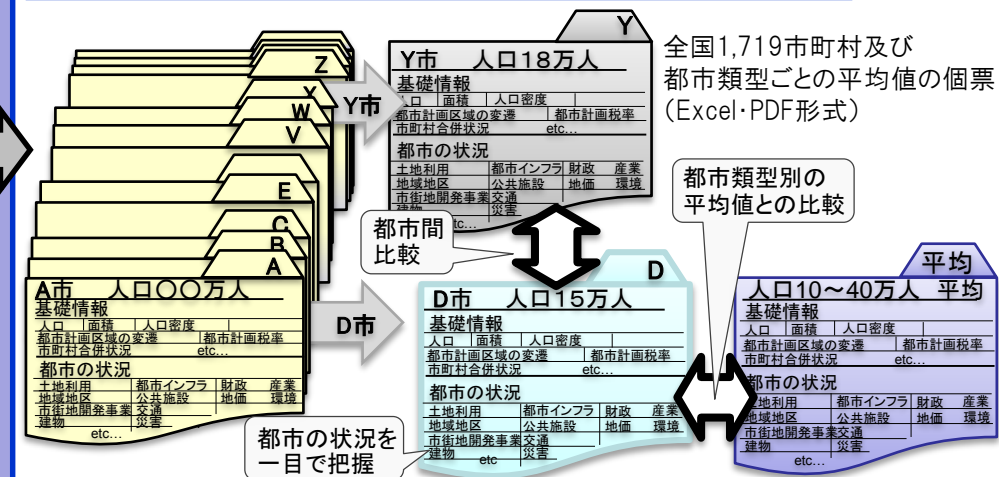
Z
Y
X
W
V
E
C
B
A

A市　人口○○万人
基礎情報
人口　面積　人口密度
都市計画区域の変遷　都市計画税率
市町村合併状況　etc…
都市の状況
土地利用　都市インフラ　財政　産業
地域地区　公共施設　地価　環境
市街地開発事業　交通
建物　災害
etc…

Y市

Y
Y市　人口18万人
基礎情報
人口　面積　人口密度
都市計画区域の変遷　都市計画税率
市町村合併状況　etc…
都市の状況
土地利用　都市インフラ　財政　産業
地域地区　公共施設　地価　環境
市街地開発事業　災害
建物
etc…

全国1,719市町村及び都市類型ごとの平均値の個票（Excel・PDF形式）

都市類型別の平均値との比較

都市間比較

D市

D
D市　人口15万人
基礎情報
人口　面積　人口密度
都市計画区域の変遷　都市計画税率
市町村合併状況　etc…
都市の状況
土地利用　都市インフラ　財政　産業
地域地区　公共施設　地価　環境
市街地開発事業　交通
建物　etc　災害

都市の状況を一目で把握

平均
人口10～40万人　平均
基礎情報
人口　面積　人口密度
都市計画区域の変遷　都市計画税率
市町村合併状況　etc…
都市の状況
土地利用　都市インフラ　財政　産業
地域地区　公共施設　地価　環境
市街地開発事業　交通
建物　災害
etc…